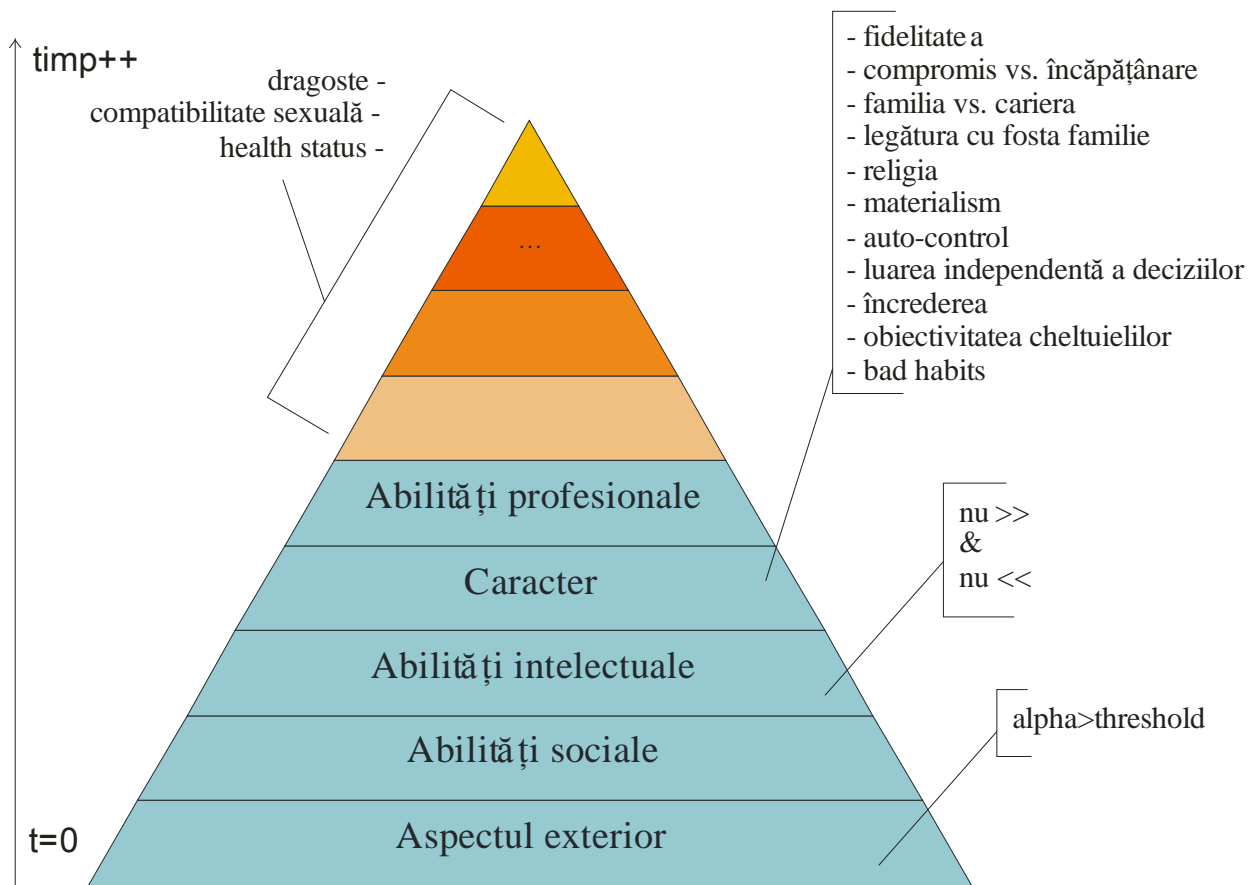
timp++

dragoste -
compatibilitate sexuală -
health status -

- fidelitate a
- compromis vs. încăpățânare
- familia vs. cariera
- legătura cu fosta familie
- religia
- materialism
- auto-control
- luarea independentă a deciziilor
- încrederea
- obiectivitatea cheltuielilor
- bad habits

...

Abilități profesionale

Caracter

nu >>
&
nu <<

Abilități intelectuale

alpha>threshold

Abilități sociale

t=0

Aspectul exterior